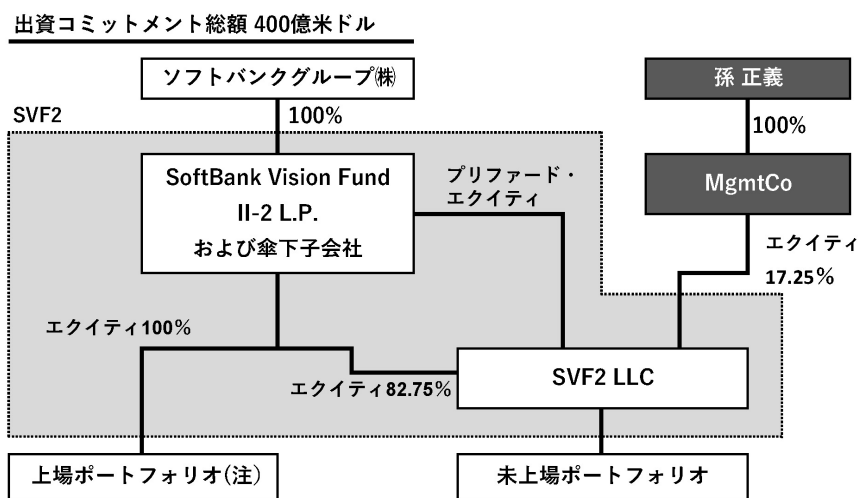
出資コミットメント総額 400億米ドル

ソフトバンクグループ㈱

100%

SVF2

孫 正義

100%

SoftBank Vision Fund II-2 L.P. および傘下子会社

プリファード・エクイティ

MgmtCo

エクイティ 17.25%

エクイティ100%

エクイティ82.75%

SVF2 LLC

上場ポートフォリオ(注)

未上場ポートフォリオ